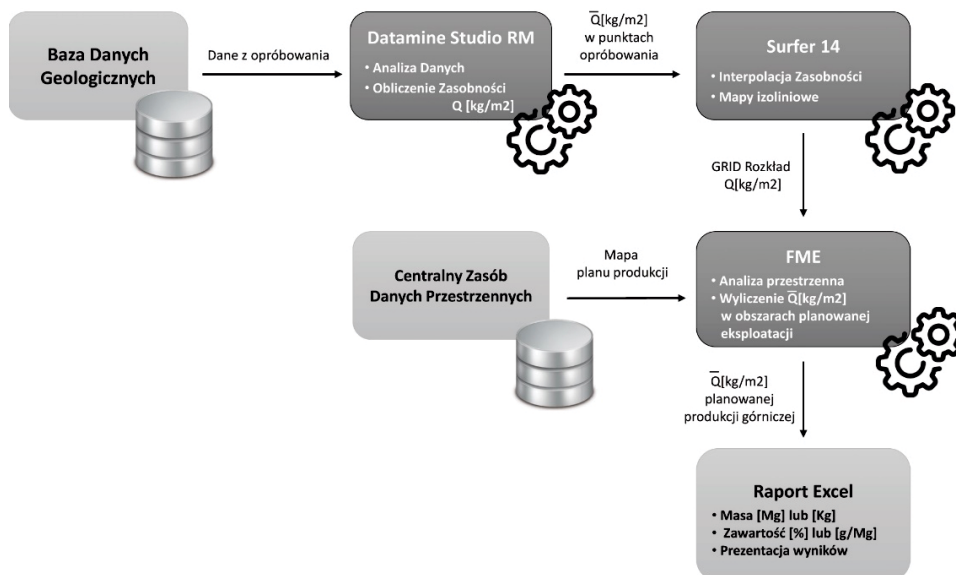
Baza Danych Geologicznych

Dane z opróbowania

Datamine Studio RM

• Analiza Danych
• Obliczenie Zasobności Q [kg/m2]

$\overline{Q}$[kg/m2] w punktach opróbowania

Surfer 14

• Interpolacja Zasobności
• Mapy izoliniowe

GRID Rozkład Q[kg/m2]

Centralny Zasób Danych Przestrzennych

Mapa planu produkcji

FME

• Analiza przestrzenna
• Wyliczenie $\overline{Q}$[kg/m2] w obszarach planowanej eksploatacji

$\overline{Q}$[kg/m2] planowanej produkcji górniczej

Raport Excel

• Masa [Mg] lub [Kg]
• Zawartość [%] lub [g/Mg]
• Prezentacja wyników